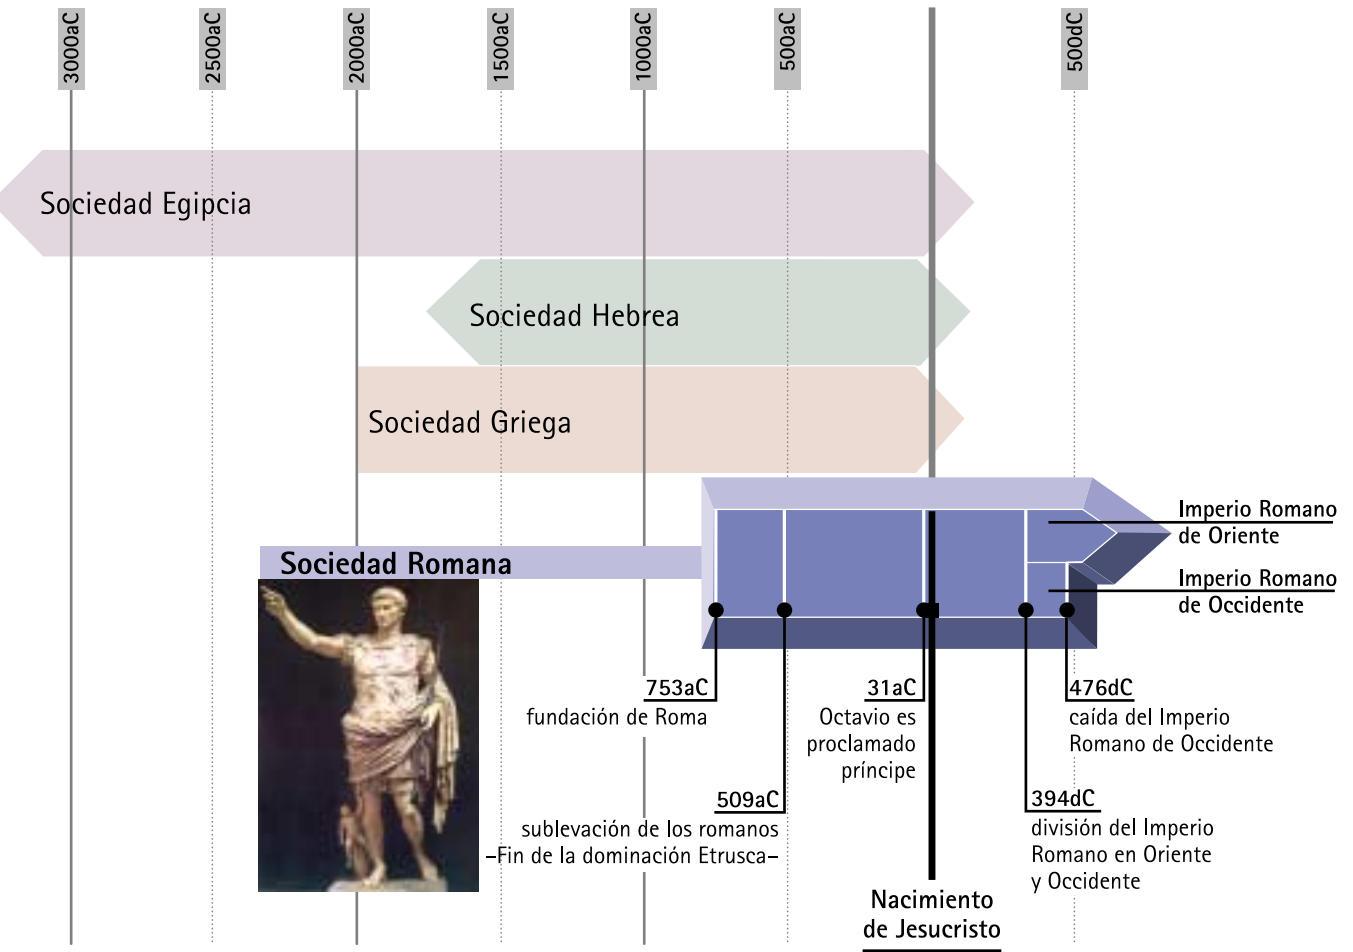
3000aC
2500aC
2000aC
1500aC
1000aC
500aC
500dC

Sociedad Egipcia

Sociedad Hebrea

Sociedad Griega

Sociedad Romana

Imperio Romano de Oriente

Imperio Romano de Occidente

753aC
fundación de Roma

509aC
sublevación de los romanos –Fin de la dominación Etrusca–

31aC
Octavio es proclamado príncipe

Nacimiento de Jesucristo

394dC
división del Imperio Romano en Oriente y Occidente

476dC
caída del Imperio Romano de Occidente